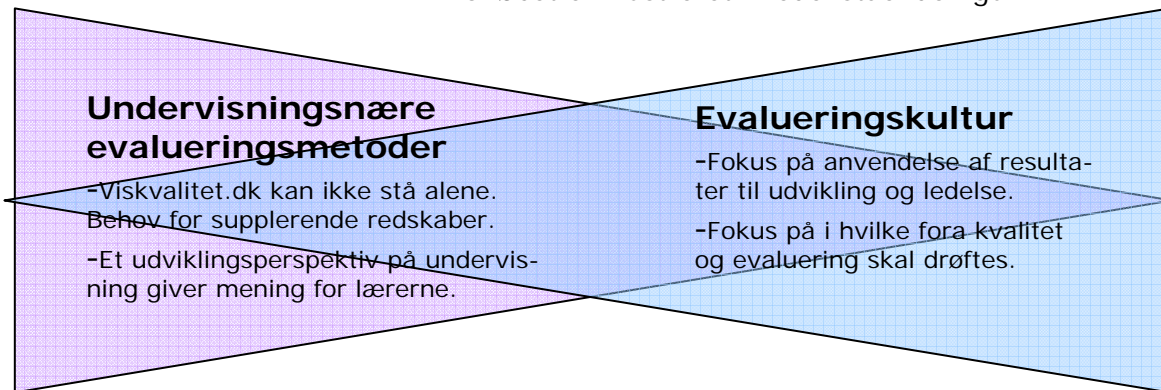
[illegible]

**Undervisningsnære evalueringsmetoder**

-Viskvalitet.dk kan ikke stå alene. Behov for supplerende redskaber.

-Et udviklingsperspektiv på undervisning giver mening for lærerne.

**Evalueringskultur**

-Fokus på anvendelse af resultater til udvikling og ledelse.

-Fokus på i hvilke fora kvalitet og evaluering skal drøftes.